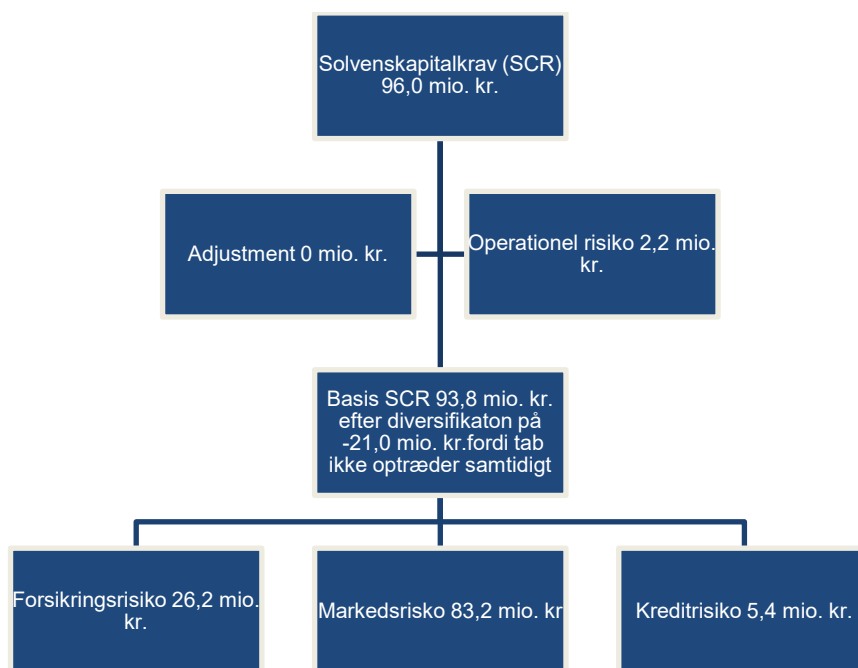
Solvenskapitalkrav (SCR) 96,0 mio. kr.

Adjustment 0 mio. kr.

Operationel risiko 2,2 mio. kr.

Basis SCR 93,8 mio. kr. efter diversifikaton på -21,0 mio. kr.fordi tab ikke optræder samtidigt

Forsikringsrisiko 26,2 mio. kr.

Markedsrisko 83,2 mio. kr

Kreditrisiko 5,4 mio. kr.